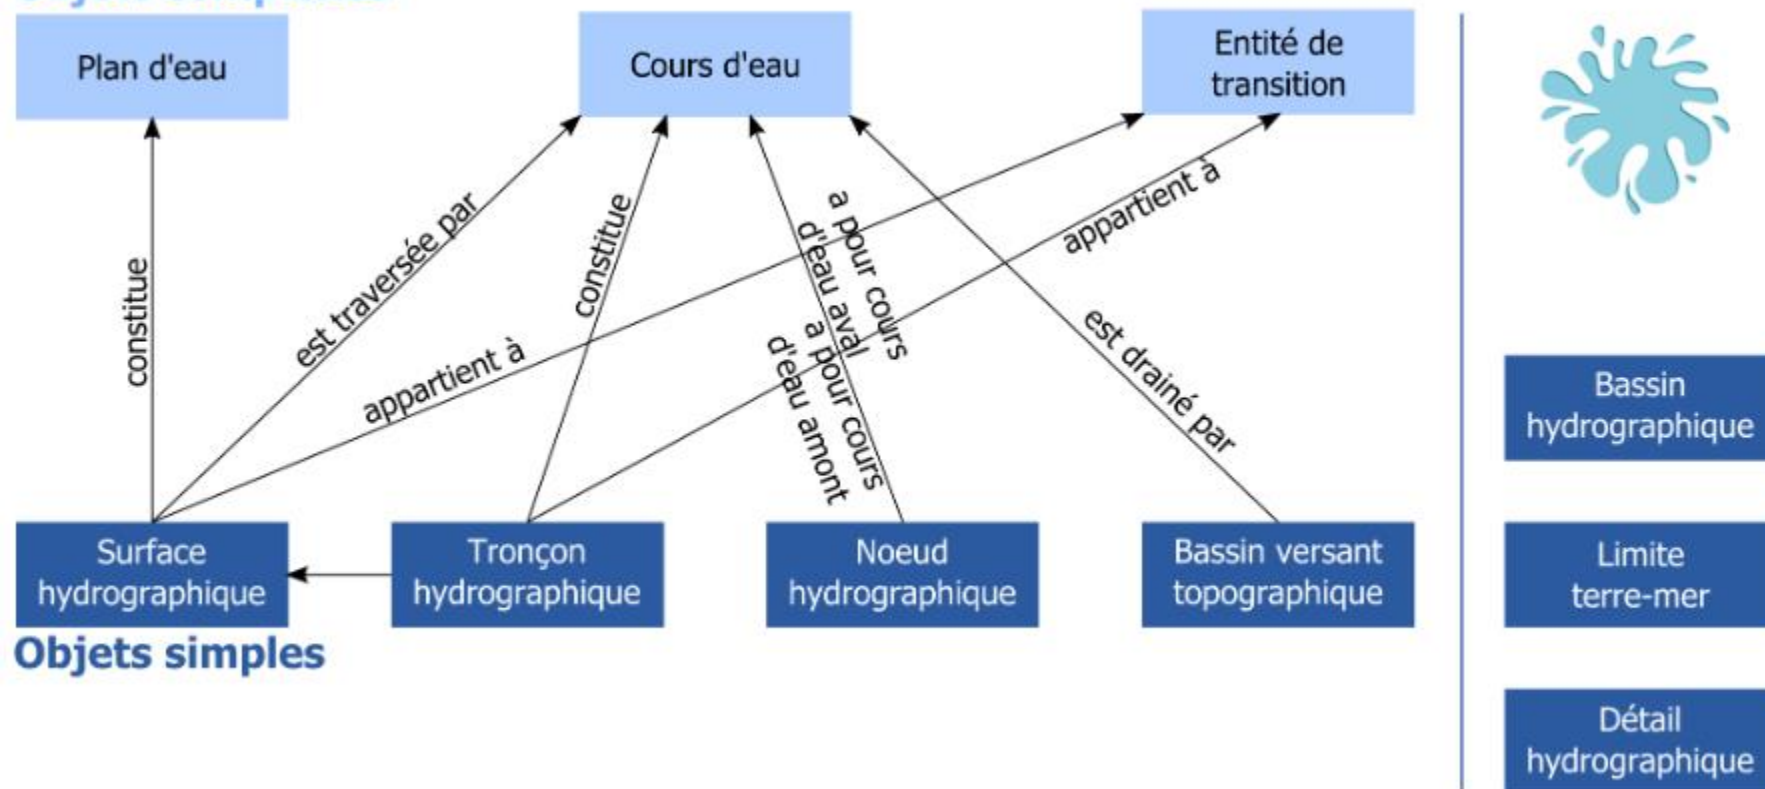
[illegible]

Plan d'eau

Cours d'eau

Entité de transition

constitue

est traversée par

constitue

a pour cours d'eau aval

a pour cours d'eau amont

appartient à

appartient à

est drainé par

Surface hydrographique

Tronçon hydrographique

Noeud hydrographique

Bassin versant topographique

Objets simples

Bassin hydrographique

Limite terre-mer

Détail hydrographique